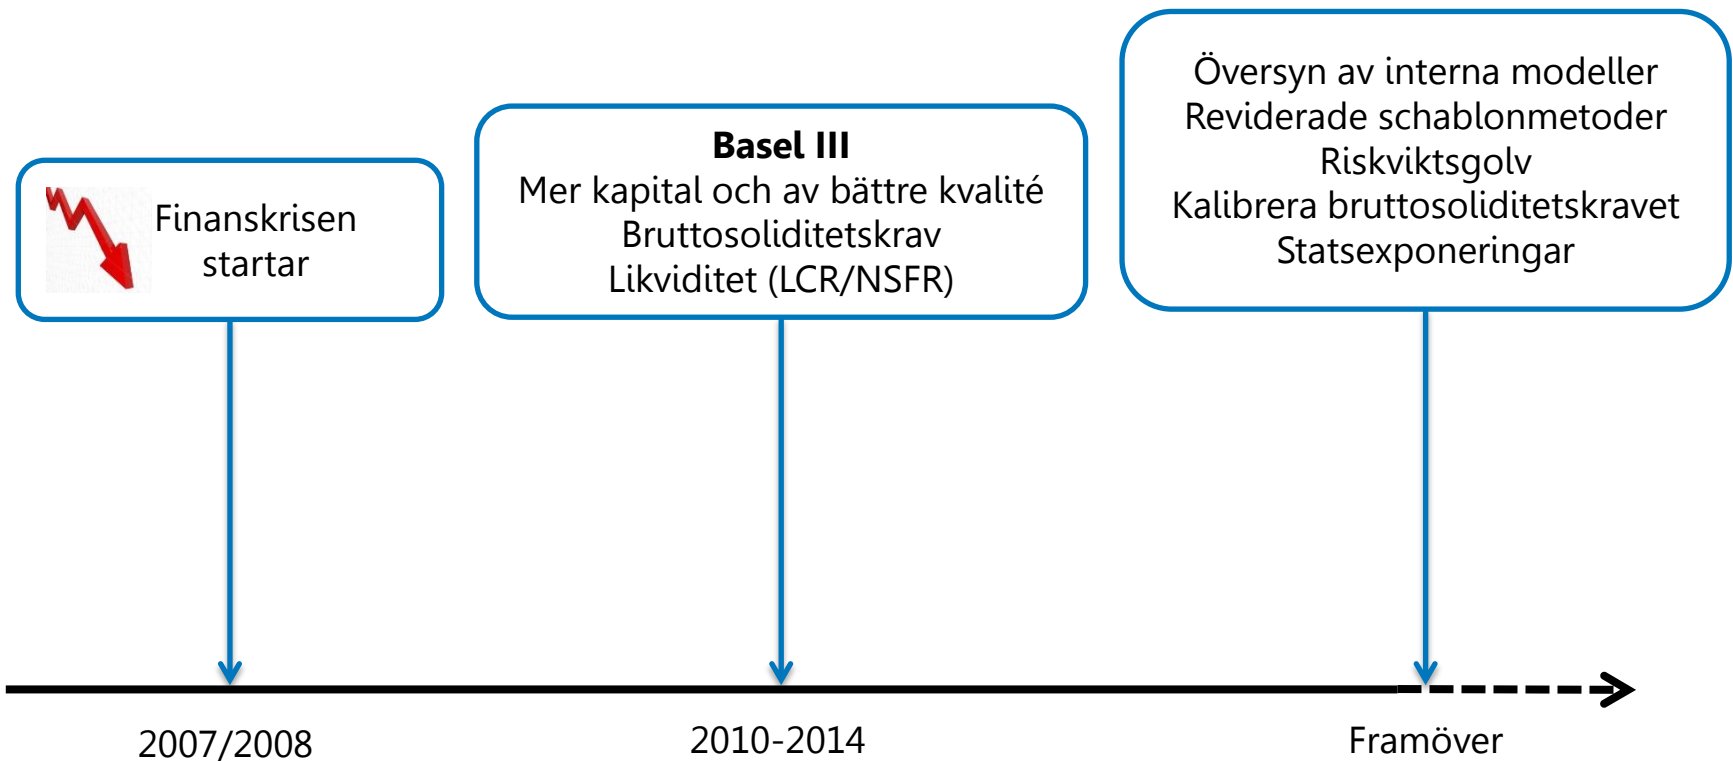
Finanskrisen startar

**Basel III**
Mer kapital och av bättre kvalité
Bruttosoliditetskrav
Likviditet (LCR/NSFR)

Översyn av interna modeller
Reviderade schablonmetoder
Riskviktsgolv
Kalibrera bruttosoliditetskravet
Statsexponeringar

2007/2008

2010-2014

Framöver